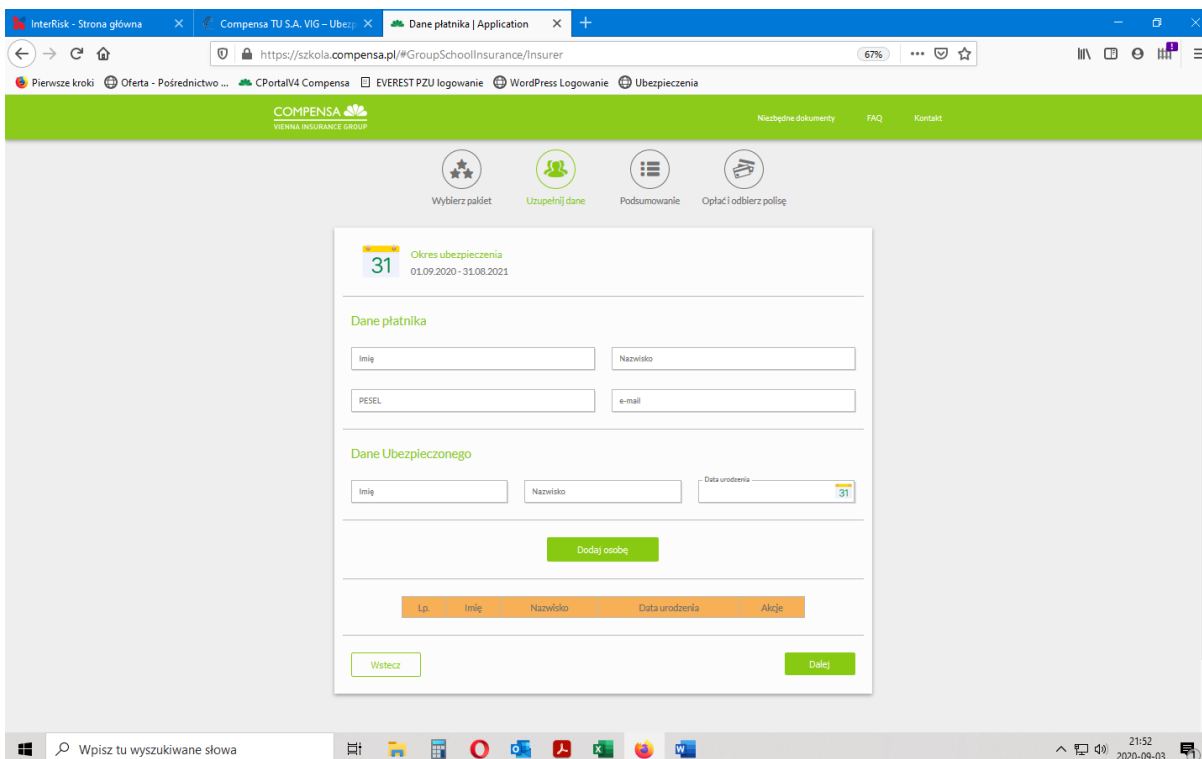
InterRisk - Strona główna
Compensa TU S.A. VIG – Ubezp
Dane płatnika | Application

https://szkola.compensa.pl/#GroupSchoolInsurance/Insurer
67%

Pierwsze kroki  Oferta - Pośrednictwo ...  CPortalV4 Compensa  EVEREST PZU logowanie  WordPress Logowanie  Ubezpieczenia

COMPENSA
VIENNA INSURANCE GROUP

Niezbędne dokumenty  FAQ  Kontakt

Wybierz pakiet  Uzupełnij dane  Podsumowanie  Opłać i odbierz polisę

31
Okres ubezpieczenia
01.09.2020 - 31.08.2021

Dane płatnika

Imię
Nazwisko
PESEL
e-mail

Dane Ubezpieczonego

Imię
Nazwisko
Data urodzenia
31

Dodaj osobę

| Lp. | Imię | Nazwisko | Data urodzenia | Akcje |
|---|---|---|---|---|

Wstecz
Dalej

Wpisz tu wyszukiwane słowa
21:52
2020-09-03